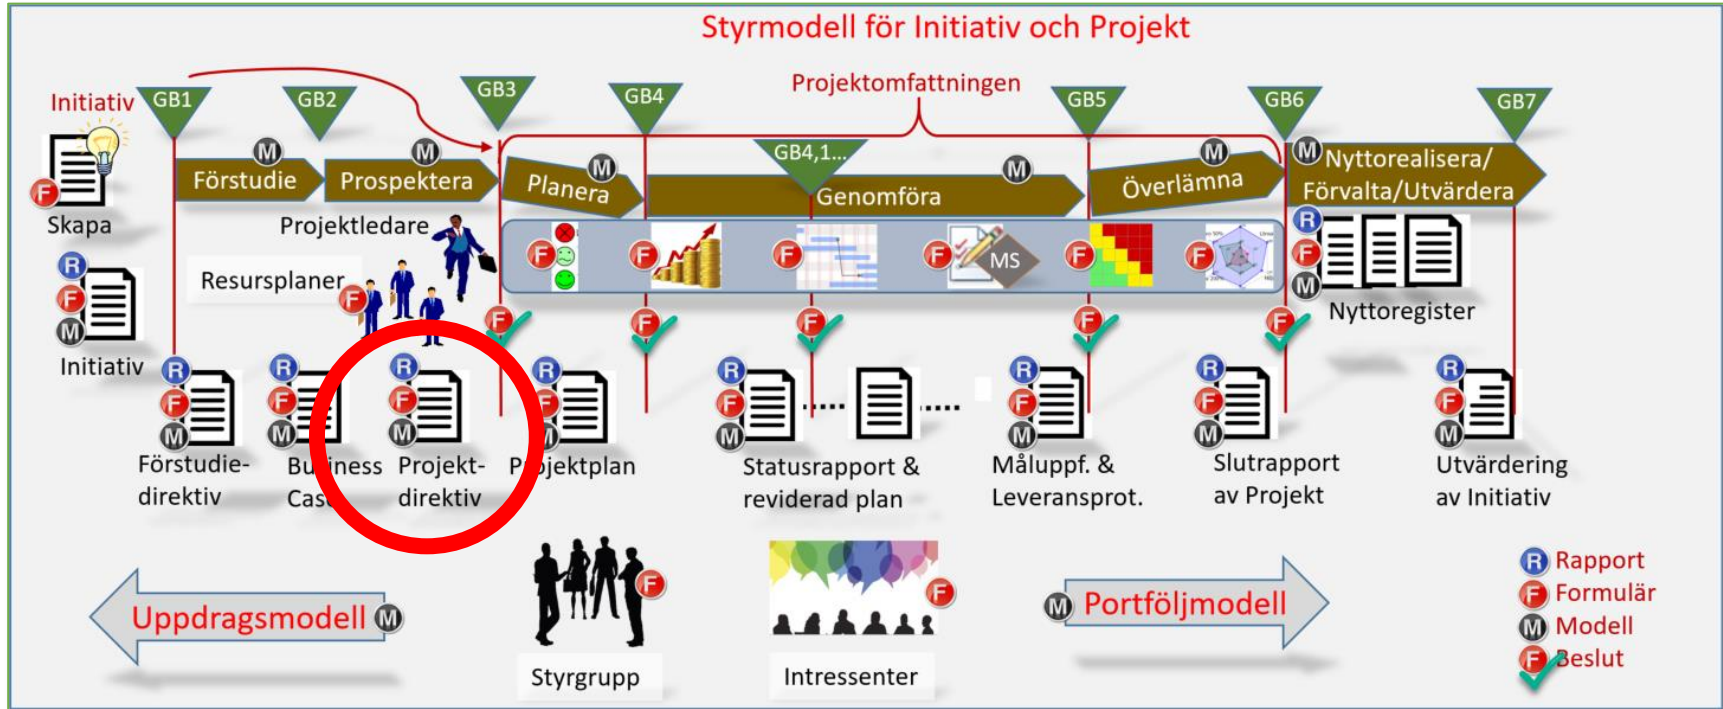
Styrmodell för Initiativ och Projekt

Initiativ GB1 GB2 GB3 GB4 Projektomfattningen GB5 GB6 GB7

GB4,1…

M Förstudie M Prospektera M Planera Genomföra M Överlämna M M Nyttorealisera/ Förvalta/Utvärdera

F Skapa

Projektledare

Resursplaner F

R F M Initiativ

F F F F MS F F

R F M Nyttoregister

R F M Förstudie-direktiv

R F M Business Case

R F M Projekt-direktiv

R F M Projektplan

R F M Statusrapport & reviderad plan

R F M Måluppf. & Leveransprot.

R F M Slutrapport av Projekt

R F M Utvärdering av Initiativ

Uppdragsmodell M

F Styrgrupp

F Intressenter

M Portföljmodell

R Rapport
F Formulär
M Modell
F Beslut